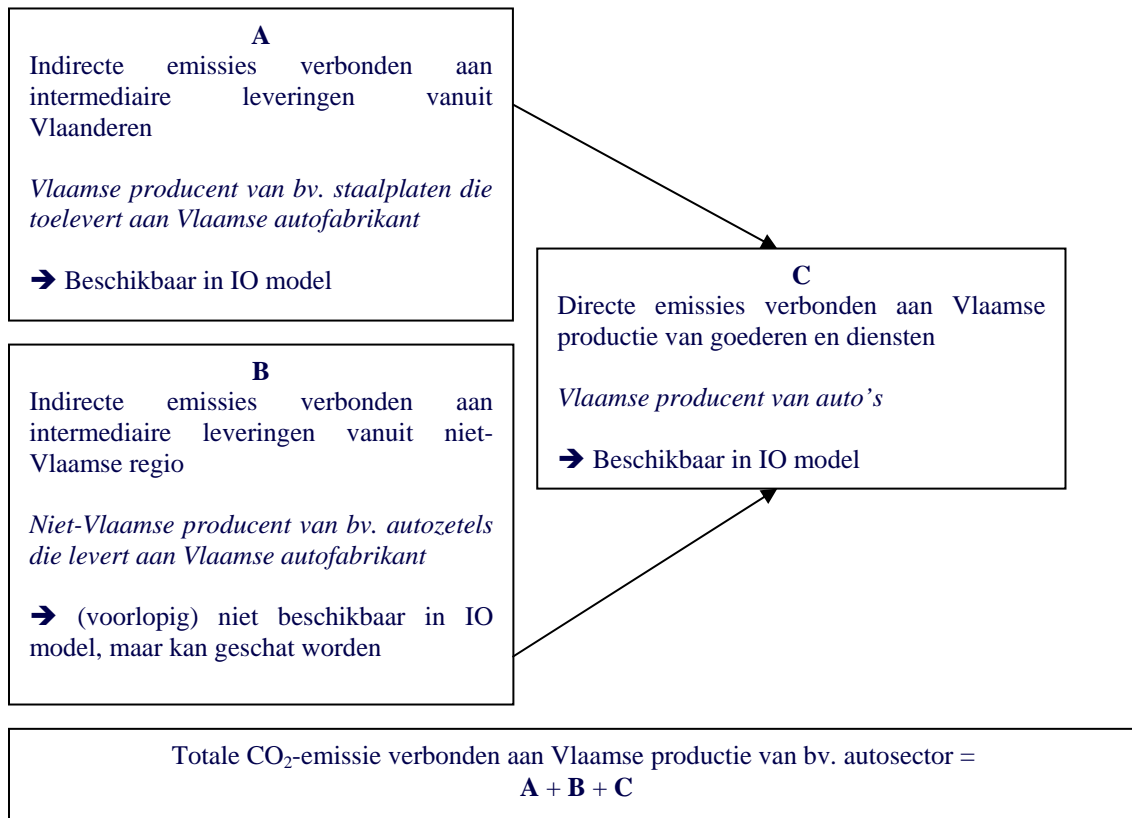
**A**
Indirecte emissies verbonden aan intermediaire leveringen vanuit Vlaanderen

*Vlaamse producent van bv. staalplaten die toelevert aan Vlaamse autofabrikant*

➔ Beschikbaar in IO model

**B**
Indirecte emissies verbonden aan intermediaire leveringen vanuit niet-Vlaamse regio

*Niet-Vlaamse producent van bv. autozetels die levert aan Vlaamse autofabrikant*

➔ (voorlopig) niet beschikbaar in IO model, maar kan geschat worden

**C**
Directe emissies verbonden aan Vlaamse productie van goederen en diensten

*Vlaamse producent van auto's*

➔ Beschikbaar in IO model

Totale $CO_2$-emissie verbonden aan Vlaamse productie van bv. autosector =
**A** + **B** + **C**